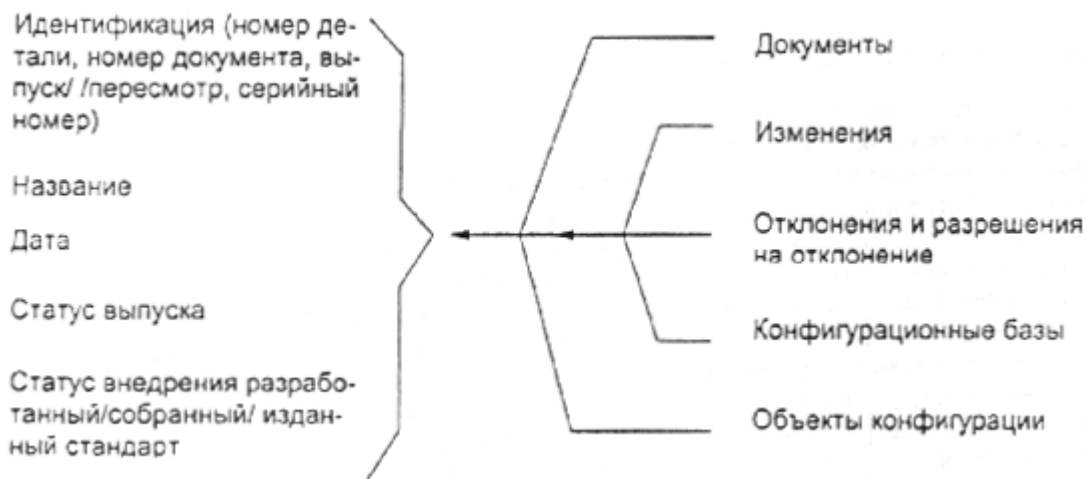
Идентификация (номер детали, номер документа, выпуск/ /пересмотр, серийный номер)

Название

Дата

Статус выпуска

Статус внедрения разработанный/собранный/ изданный стандарт

Документы

Изменения

Отклонения и разрешения на отклонение

Конфигурационные базы

Объекты конфигурации